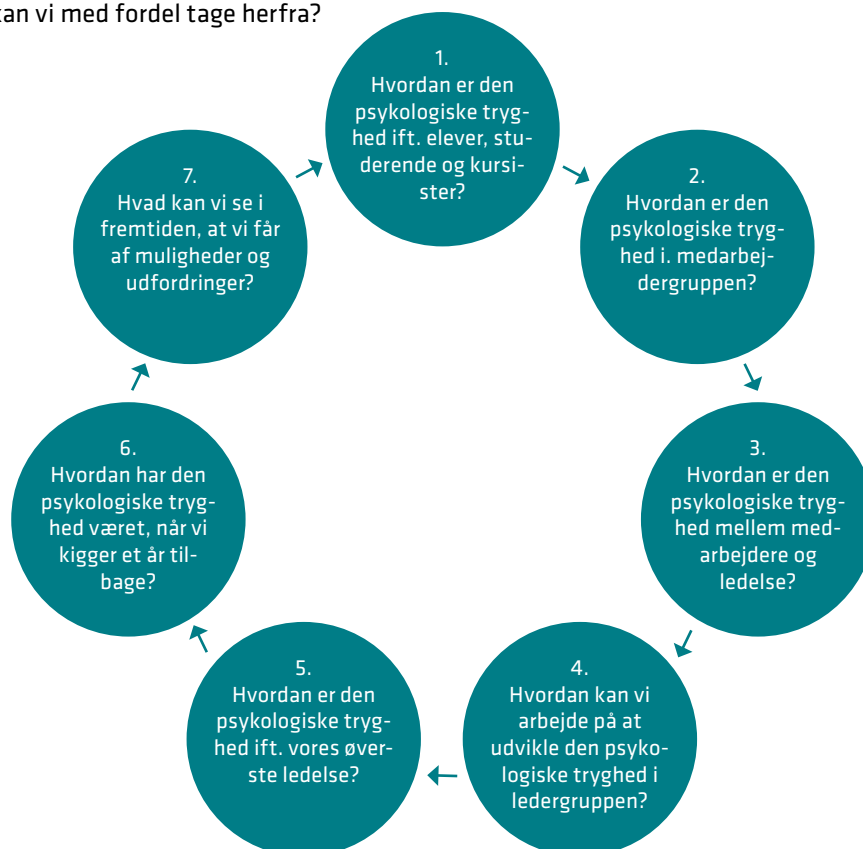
kan vi med fordel tage herfra?

1.
Hvordan er den psykologiske tryghed ift. elever, studerende og kursister?

2.
Hvordan er den psykologiske tryghed i. medarbejdergruppen?

3.
Hvordan er den psykologiske tryghed mellem medarbejdere og ledelse?

4.
Hvordan kan vi arbejde på at udvikle den psykologiske tryghed i ledergruppen?

5.
Hvordan er den psykologiske tryghed ift. vores øverste ledelse?

6.
Hvordan har den psykologiske tryghed været, når vi kigger et år tilbage?

7.
Hvad kan vi se i fremtiden, at vi får af muligheder og udfordringer?